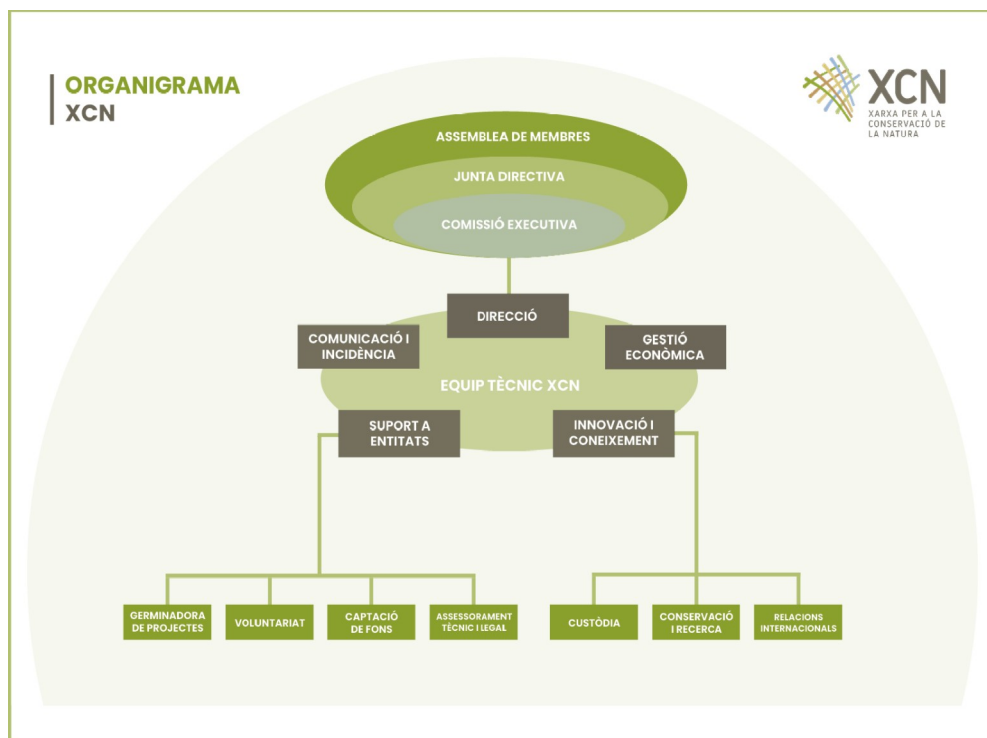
ORGANIGRAMA
XCN

XCN
XARXA PER A LA CONSERVACIÓ DE LA NATURA

ASSEMBLEA DE MEMBRES
JUNTA DIRECTIVA
COMISSIÓ EXECUTIVA

DIRECCIÓ
COMUNICACIÓ I INCIDÈNCIA
GESTIÓ ECONÒMICA
EQUIP TÈCNIC XCN
SUPORT A ENTITATS
INNOVACIÓ I CONEIXEMENT

GERMINADORA DE PROJECTES
VOLUNTARIAT
CAPTACIÓ DE FONS
ASSESSORAMENT TÈCNIC I LEGAL
CUSTÒDIA
CONSERVACIÓ I RECERCA
RELACIONS INTERNACIONALS